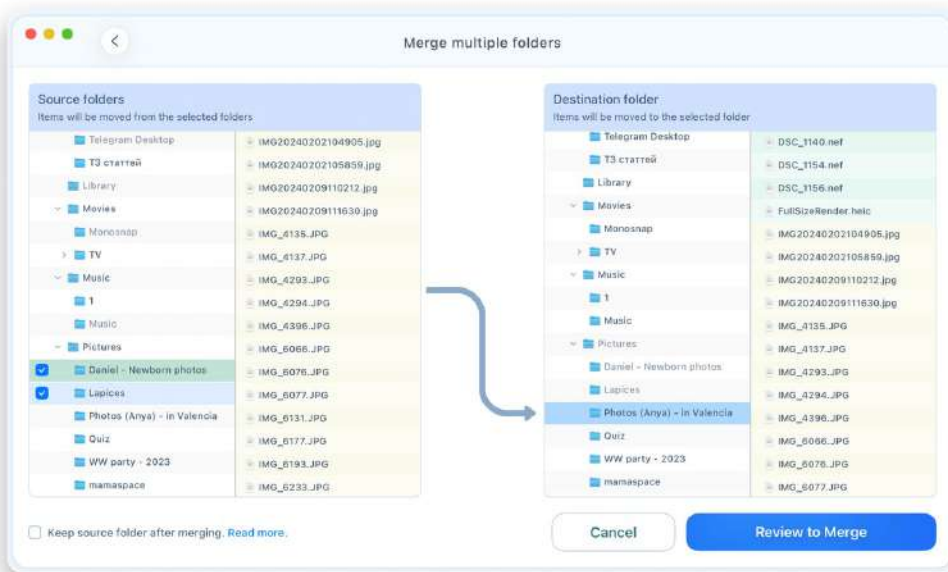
Merge multiple folders

Source folders
Items will be moved from the selected folders

Telegram Desktop
ТЗ статтей
Library
Movies
Monosnap
TV
Music
1
Music
Pictures
Daniel - Newborn photos
Lapices
Photos (Anya) - in Valencia
Quiz
WW party - 2023
mamaspace

IMG20240202104905.jpg
IMG20240202105859.jpg
IMG20240209110212.jpg
IMG20240209111630.jpg
IMG_4135.JPG
IMG_4137.JPG
IMG_4293.JPG
IMG_4294.JPG
IMG_4396.JPG
IMG_6066.JPG
IMG_6076.JPG
IMG_6077.JPG
IMG_6131.JPG
IMG_6177.JPG
IMG_6193.JPG
IMG_6233.JPG

Destination folder
Items will be moved to the selected folder

Telegram Desktop
ТЗ статтей
Library
Movies
Monosnap
TV
Music
1
Music
Pictures
Daniel - Newborn photos
Lapices
Photos (Anya) - in Valencia
Quiz
WW party - 2023
mamaspace

DSC_1140.nef
DSC_1154.nef
DSC_1156.nef
FullSizeRender.heic
IMG20240202104905.jpg
IMG20240202105859.jpg
IMG20240209110212.jpg
IMG20240209111630.jpg
IMG_4135.JPG
IMG_4137.JPG
IMG_4293.JPG
IMG_4294.JPG
IMG_4396.JPG
IMG_6066.JPG
IMG_6076.JPG
IMG_6077.JPG

Keep source folder after merging. Read more.

Cancel
Review to Merge